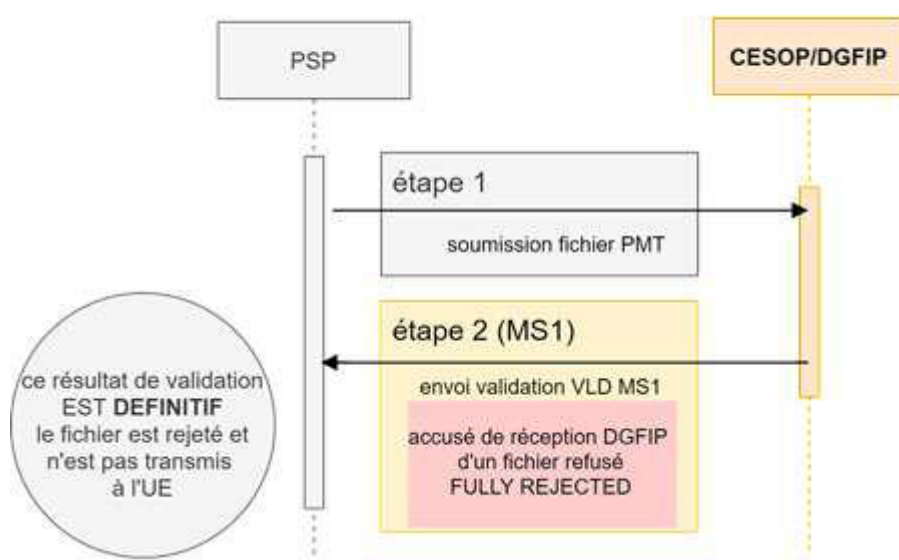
PSP

CESOP/DGFIP

étape 1

soumission fichier PMT

étape 2 (MS1)

envoi validation VLD MS1

accusé de réception DGFIP d'un fichier refusé FULLY REJECTED

ce résultat de validation EST **DEFINITIF** le fichier est rejeté et n'est pas transmis à l'UE